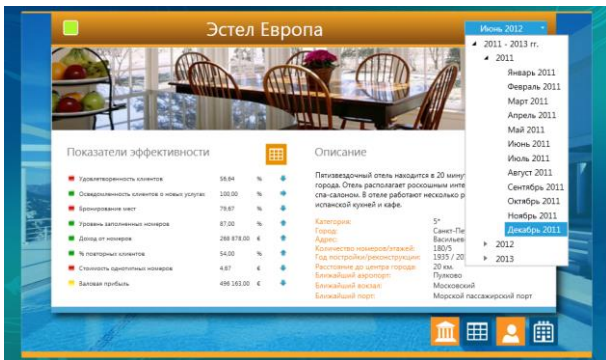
Эстел Европа

Июнь 2012

2011 - 2013 гг.
2011
Январь 2011
Февраль 2011
Март 2011
Апрель 2011
Май 2011
Июнь 2011
Июль 2011
Август 2011
Сентябрь 2011
Октябрь 2011
Ноябрь 2011
Декабрь 2011
2012
2013

Показатели эффективности

| | | | |
|---|---|---|---|
| Удовлетворенность клиентов | 58,64 | % | |
| Осведомленность клиентов о новых услугах | 100,00 | % | |
| Бронирование мест | 79,67 | % | |
| Уровень заполненных номеров | 87,00 | % | |
| Доход от номеров | 268 878,00 | € | |
| % повторных клиентов | 54,00 | % | |
| Стоимость однотипных номеров | 4,67 | € | |
| Валовая прибыль | 496 163,00 | € | |

Описание

Пятизвездочный отель находится в 20 минут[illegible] города. Отель располагает роскошным инте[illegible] спа-салоном. В отеле работают несколько р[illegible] испанской кухней и кафе.

Категория: 5*
Город: Санкт-Пе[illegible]
Адрес: Васильев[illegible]
Количество номеров/этажей: 180/5
Год постройки/реконструкции: 1935 / 20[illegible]
Расстояние до центра города: 20 км.
Ближайший аэропорт: Пулково
Ближайший вокзал: Московский
Ближайший порт: Морской пассажирский порт